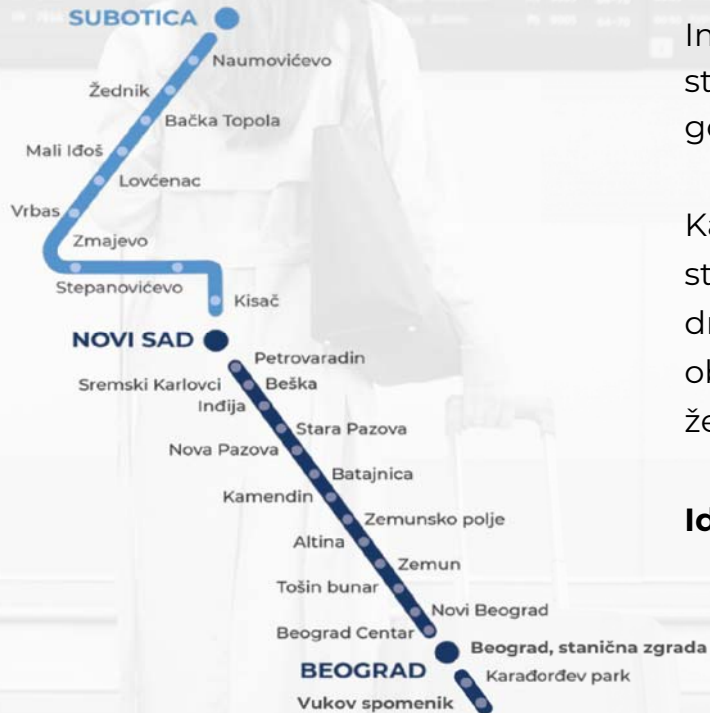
SUBOTICA
Naumovićevo
Žednik
Bačka Topola
Mali Iđoš
Lovćenac
Vrbas
Zmajevo
Stepanovićevo
Kisač
NOVI SAD
Petrovaradin
Sremski Karlovci
Beška
Inđija
Stara Pazova
Nova Pazova
Batajnica
Kamendin
Zemunsko polje
Altina
Zemun
Tošin bunar
Novi Beograd
Beograd Centar
Beograd, stanična zgrada
BEOGRAD
Karađorđev park
Vukov spomenik

In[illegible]
st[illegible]
go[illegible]

Ka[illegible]
st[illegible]
dr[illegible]
ol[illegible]
že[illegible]

Id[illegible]